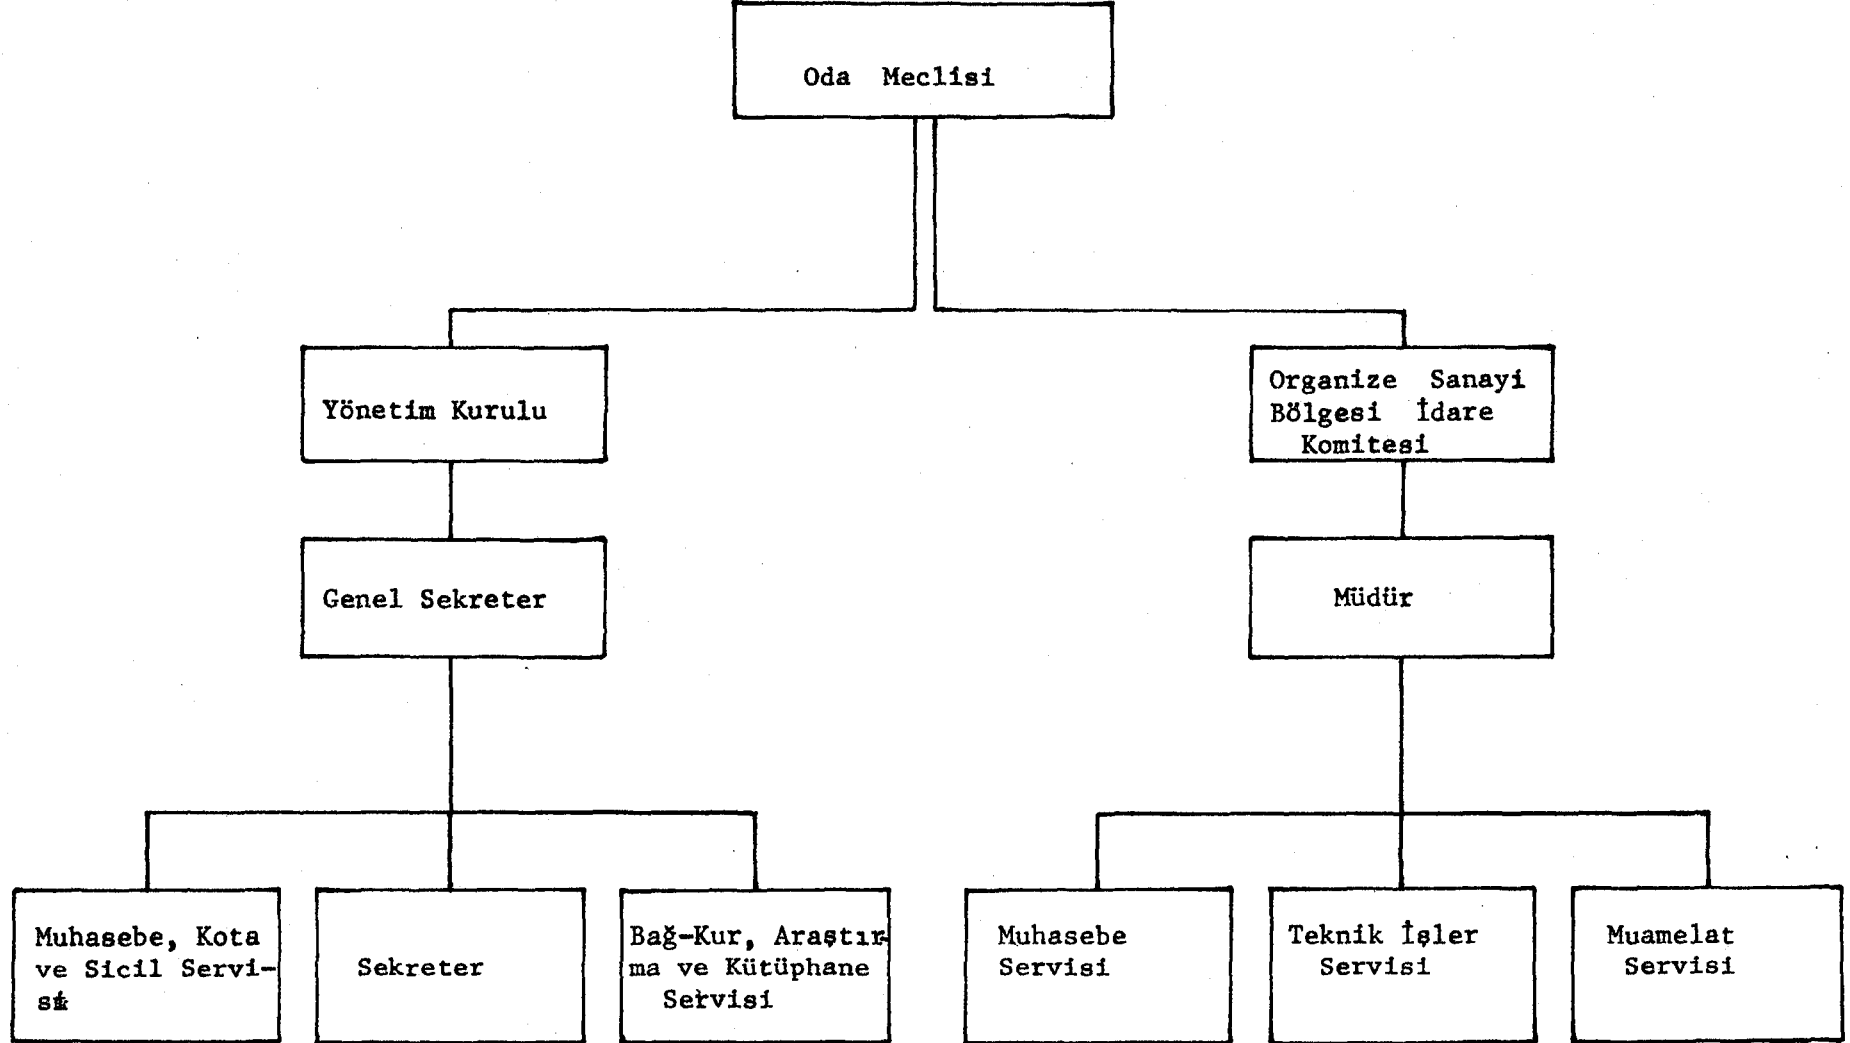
Oda Meclisi

Yönetim Kurulu

Organize Sanayi Bölgesi İdare Komitesi

Genel Sekreter

Müdür

Muhasebe, Kota ve Sicil Servisi

Sekreter

Bağ-Kur, Araştırma ve Kütüphane Servisi

Muhasebe Servisi

Teknik İşler Servisi

Muamelat Servisi